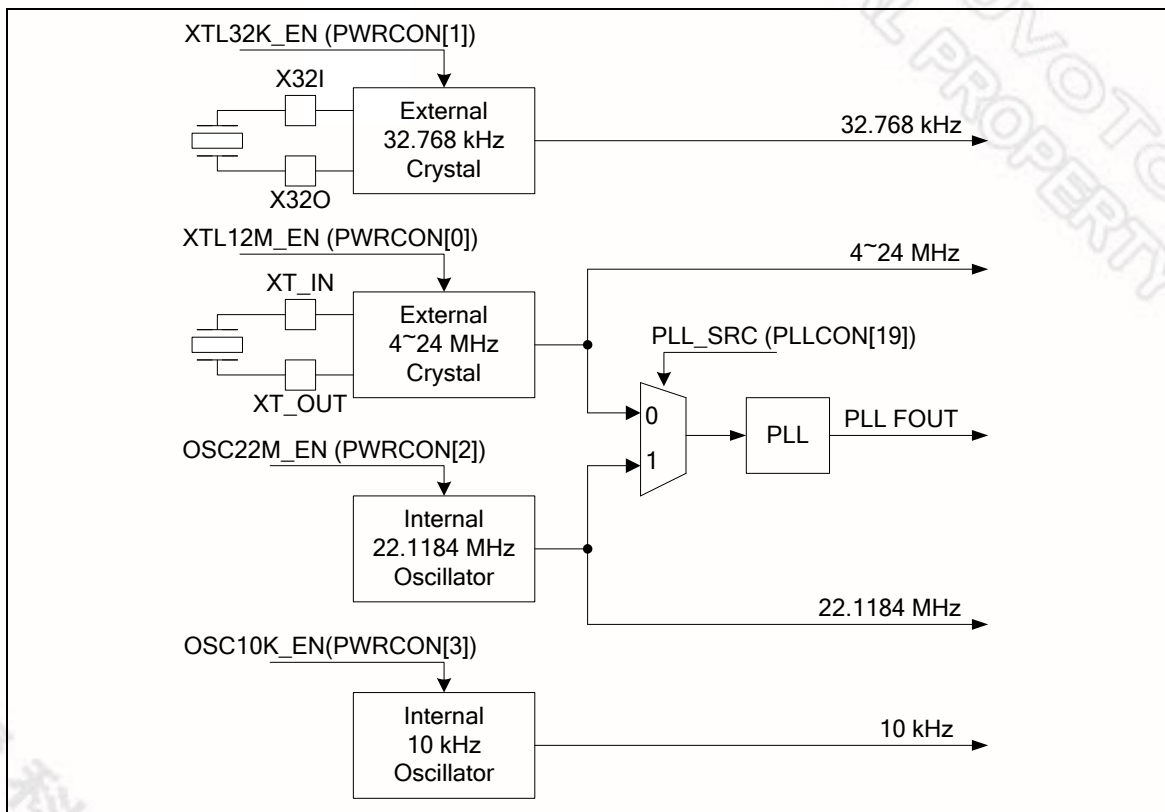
XTL32K_EN (PWRCON[1])

X32I

External 32.768 kHz Crystal

32.768 kHz

X32O

XTL12M_EN (PWRCON[0])

4~24 MHz

XT_IN

External 4~24 MHz Crystal

PLL_SRC (PLLCON[19])

XT_OUT

0

PLL

PLL FOUT

OSC22M_EN (PWRCON[2])

1

Internal 22.1184 MHz Oscillator

22.1184 MHz

OSC10K_EN(PWRCON[3])

Internal 10 kHz Oscillator

10 kHz